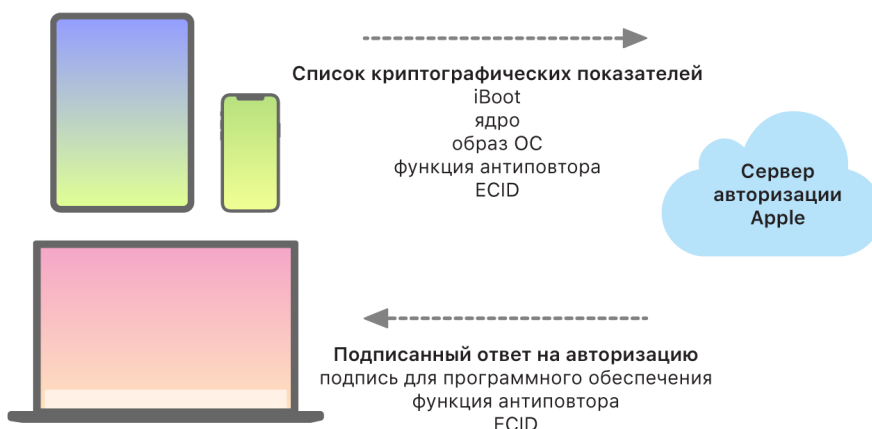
Список криптографических показателей
iBoot
ядро
образ ОС
функция антиповтора
ECID

Сервер авторизации Apple

Подписанный ответ на авторизацию
подпись для программного обеспечения
функция антиповтора
ECID